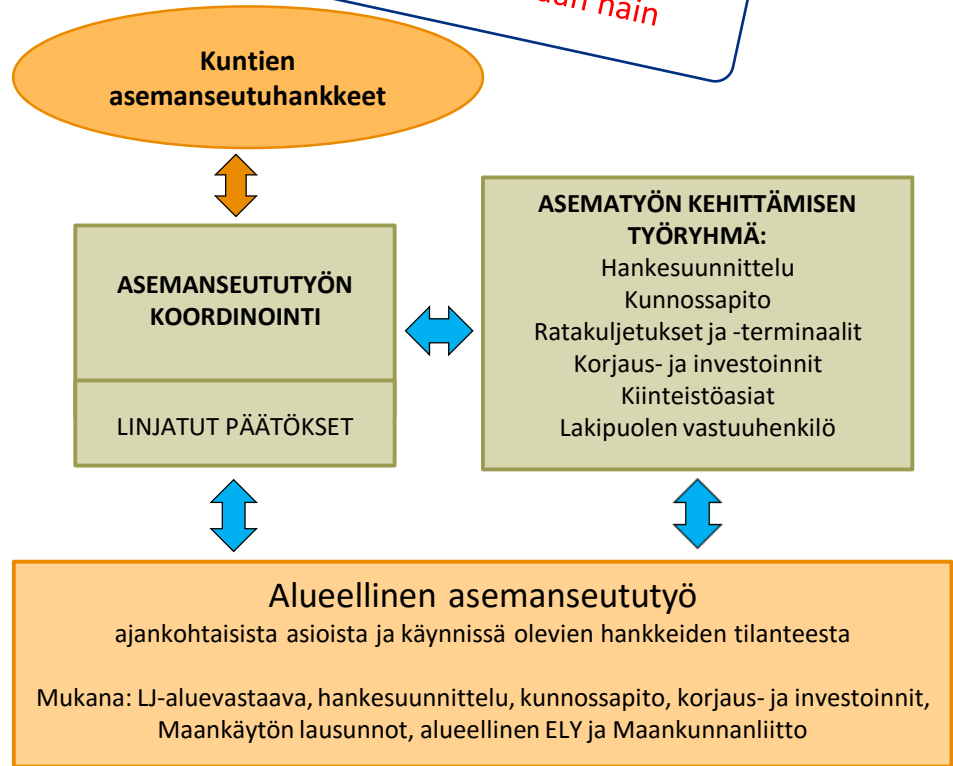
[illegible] näin

Kuntien asemanseutuhankkeet

ASEMANSEUTUTYÖN KOORDINOINTI

LINJATUT PÄÄTÖKSET

ASEMATYÖN KEHITTÄMISEN TYÖRYHMÄ:
Hankesuunnittelu
Kunnossapito
Ratakuljetukset ja -terminaalit
Korjaus- ja investoinnit
Kiinteistöasiat
Lakipuolen vastuuhenkilö

Alueellinen asemanseututyö
ajankohtaisista asioista ja käynnissä olevien hankkeiden tilanteesta

Mukana: LJ-aluevastaava, hankesuunnittelu, kunnossapito, korjaus- ja investoinnit, Maankäytön lausunnot, alueellinen ELY ja Maankunnanliitto